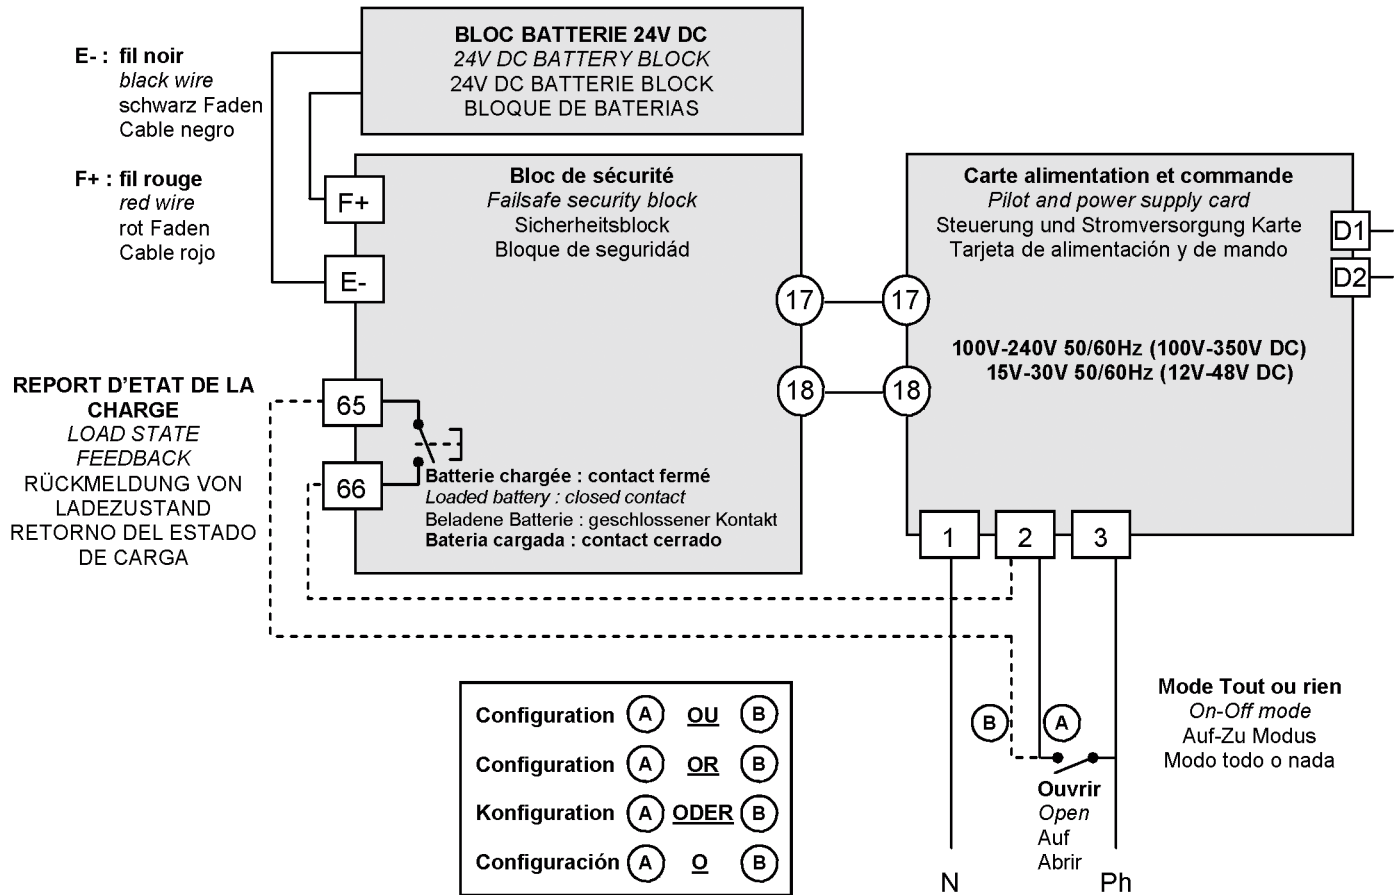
E- : fil noir
black wire
schwarz Faden
Cable negro

F+ : fil rouge
red wire
rot Faden
Cable rojo

BLOC BATTERIE 24V DC
24V DC BATTERY BLOCK
24V DC BATTERIE BLOCK
BLOQUE DE BATERIAS

Bloc de sécurité
Failsafe security block
Sicherheitsblock
Bloque de seguridád

F+

E-

REPORT D'ETAT DE LA CHARGE
LOAD STATE FEEDBACK
RÜCKMELDUNG VON LADEZUSTAND
RETORNO DEL ESTADO DE CARGA

65

66

Batterie chargée : contact fermé
Loaded battery : closed contact
Beladene Batterie : geschlossener Kontakt
Bateria cargada : contact cerrado

17

18

17

18

Carte alimentation et commande
Pilot and power supply card
Steuerung und Stromversorgung Karte
Tarjeta de alimentación y de mando

D1

D2

100V-240V 50/60Hz (100V-350V DC)
15V-30V 50/60Hz (12V-48V DC)

1

2

3

| Configuration | A | OU | B |
|---|---|---|---|
| Configuration | A | OR | B |
| Konfiguration | A | ODER | B |
| Configuración | A | O | B |

B

A

Ouvrir
Open
Auf
Abrir

Mode Tout ou rien
On-Off mode
Auf-Zu Modus
Modo todo o nada

N

Ph